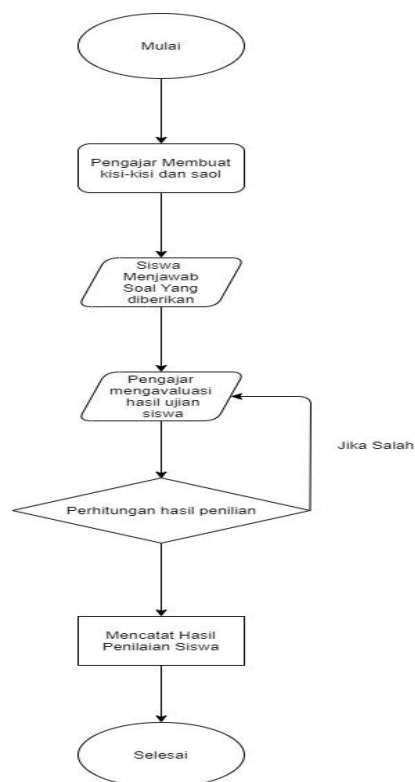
Mulai

Pengajar Membuat kisi-kisi dan saol

Siswa Menjawab Soal Yang diberikan

Pengajar mengavaluasi hasil ujian siswa

Jika Salah

Perhitungan hasil penilian

Mencatat Hasil Penilaian Siswa

Selesai